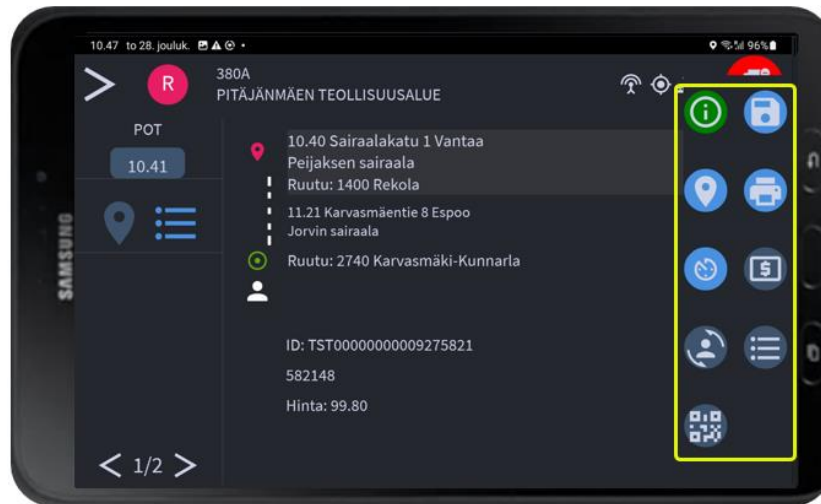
10.47 to 28. jouluk.

96%

SAMSUNG

R

380A
PITÄJÄNMÄEN TEOLLISUUSALUE

POT

10.41

10.40 Sairaalakatu 1 Vantaa
Peijaksen sairaala
Ruutu: 1400 Rekola

11.21 Karvasmäentie 8 Espoo
Jorvin sairaala

Ruutu: 2740 Karvasmäki-Kunnarla

ID: TST00000000009275821

582148

Hinta: 99.80

1/2

$